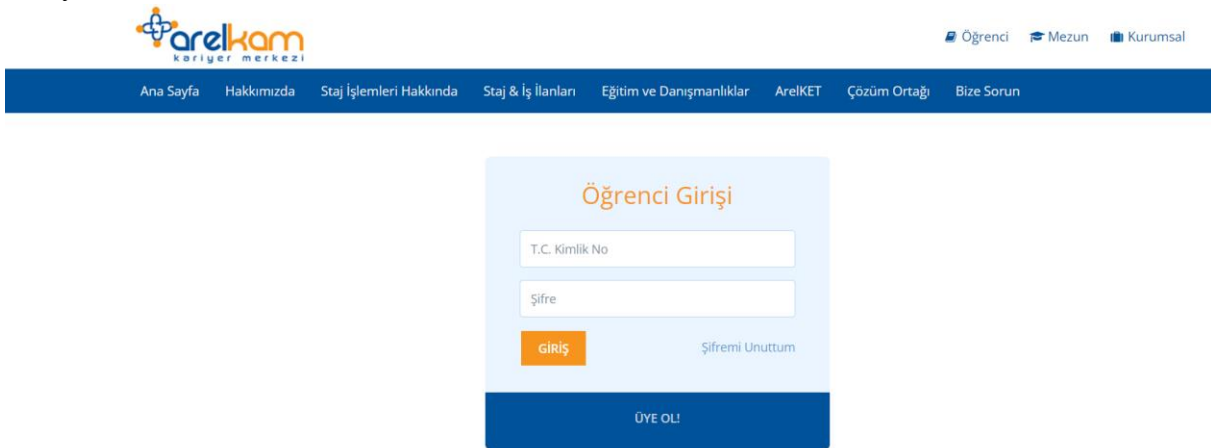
arelkam
kariyer merkezi

Öğrenci Mezun Kurumsal

Ana Sayfa Hakkımızda Staj İşlemleri Hakkında Staj & İş İlanları Eğitim ve Danışmanlıklar ArelKET Çözüm Ortağı Bize Sorun

Öğrenci Girişi

T.C. Kimlik No

Şifre

GİRİŞ

Şifremi Unuttum

ÜYE OL!